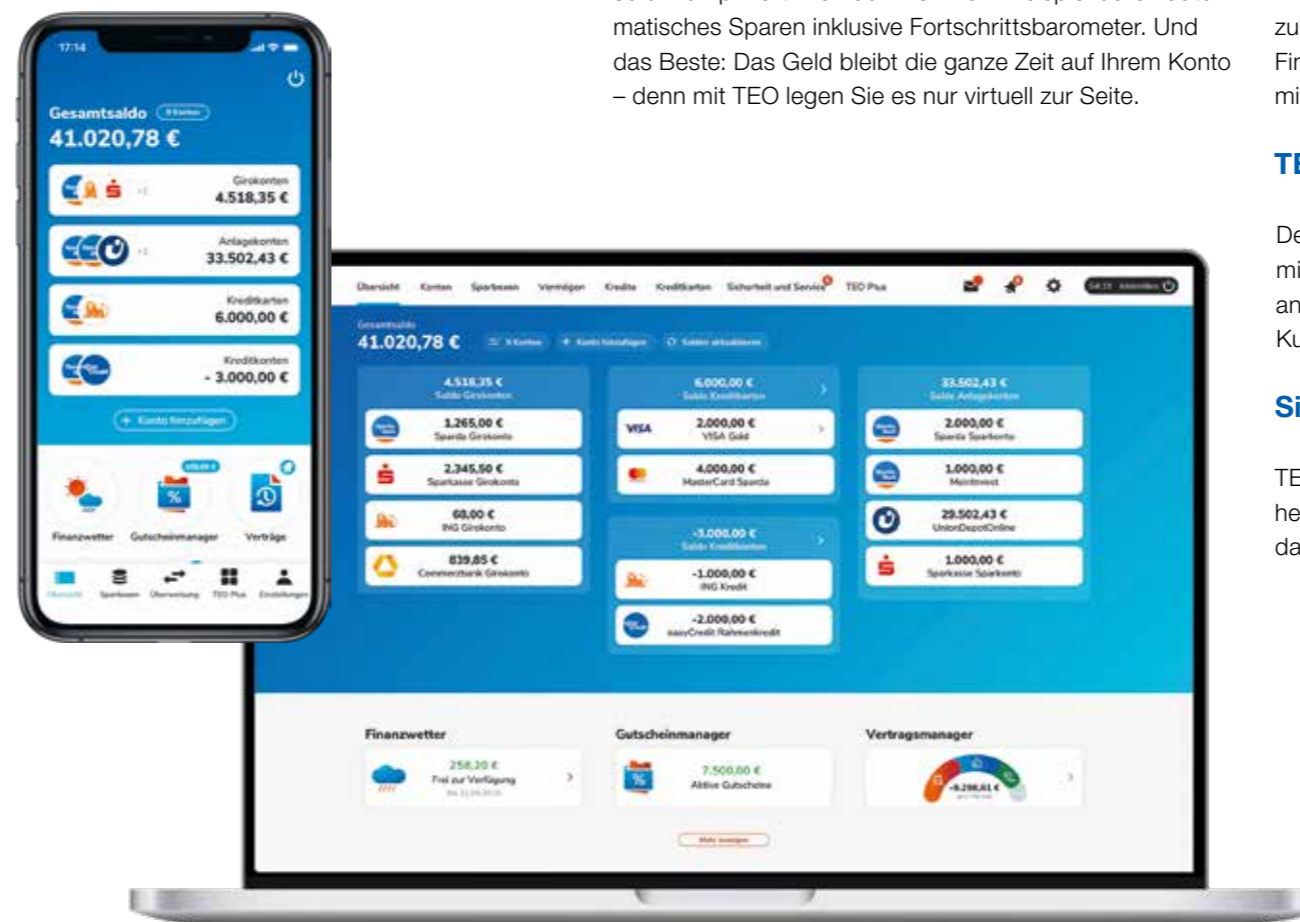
matisches Sparen inklusive Fortschrittsbarometer. Und das Beste: Das Geld bleibt die ganze Zeit auf Ihrem Konto – denn mit TEO legen Sie es nur virtuell zur Seite.

zu
Fir
mi

TE

De
mi
an
Ku

Si

TE
he
da

17:14

Gesamtsaldo
41.020,78 €

Girokonten
4.518,35 €

Anlagekonten
33.502,43 €

Kreditkarten
6.000,00 €

Kreditkonten
- 3.000,00 €

+ Konto hinzufügen

Finanzwetter
Gutscheinmanager
Verträge

Übersicht
Sparbesen
Überweisung
TEO Plus
Einstellungen

Übersicht
Konten
Sparbesen
Vermögen
Kredite
Kreditkarten
Sicherheit und Service
TEO Plus

Gesamtsaldo
41.020,78 €
+ Konto hinzufügen
Salden aktualisieren

4.518,35 €
Saldo Girokonten
1.265,00 €
Sparda Girokonto
2.345,50 €
Sparkasse Girokonto
68,00 €
ING Girokonto
839,85 €
Commerzbank Girokonto

6.000,00 €
Saldo Kreditkarten
VISA
2.000,00 €
VISA Gold
4.000,00 €
MasterCard Sparda

-3.000,00 €
Saldo Kreditkonten
-1.000,00 €
ING Kredit
-2.000,00 €
easyCredit Rahmenkredit

33.502,43 €
Saldo Anlagekonten
2.000,00 €
Sparda Sparkonto
1.000,00 €
Meininvest
29.502,43 €
UnionDepotOnline
1.000,00 €
Sparkasse Sparkonto

Finanzwetter
258,20 €
Frei zur Verfügung

Gutscheinmanager
7.500,00 €
Aktive Gutscheine

Vertragsmanager
-9.298,61 €

Mehr anzeigen